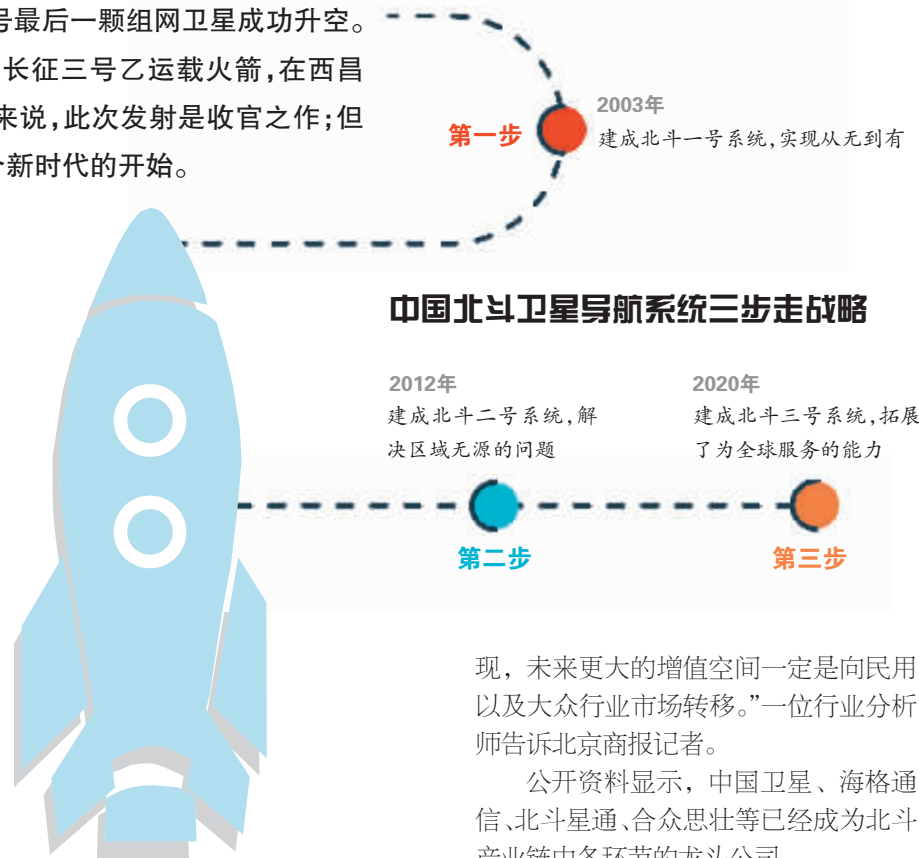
号最后一颗组网卫星成功升空。长征三号乙运载火箭，在西昌来说，此次发射是收官之作；但新时代的开始。

第一步
2003年
建成北斗一号系统，实现从无到有

中国北斗卫星导航系统三步走战略

2012年
建成北斗二号系统，解决区域无源的问题

2020年
建成北斗三号系统，拓展了为全球服务的能力

第二步

第三步

现，未来更大的增值空间一定是向民用以及大众行业市场转移。”一位行业分析师告诉北京商报记者。

公开资料显示，中国卫星、海格通信、北斗星通、合众思壮等已经成为北斗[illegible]